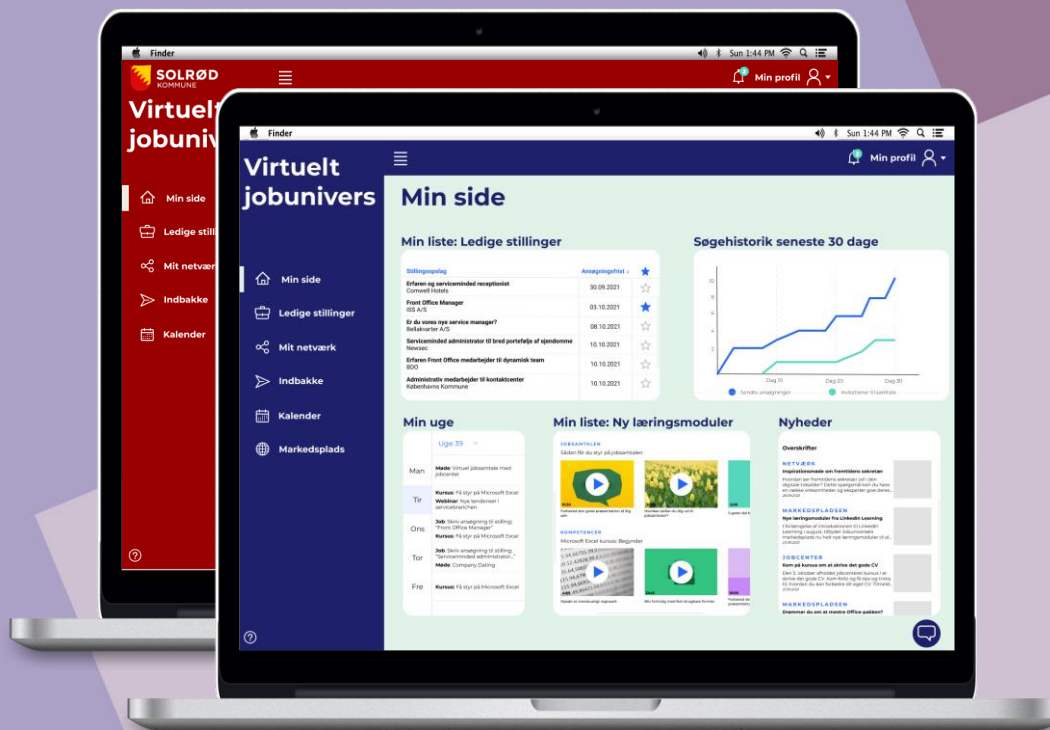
Finder
Sun 1:44 PM
SOLRØD KOMMUNE
Min profil
Virtuelt jobuniv
Min side
Ledige still
Mit netvær
Indbakke
Kalender

Finder
Sun 1:44 PM
Virtuelt jobunivers
Min profil
Min side
Ledige stillinger
Mit netværk
Indbakke
Kalender
Markedsplads

Min side

Min liste: Ledige stillinger

| Stillingsopslag | Ansøgningsfrist |
|---|---|
| Erfaren og serviceminded receptionist Comwell Hotels | 30.09.2021 |
| Front Office Manager ISS A/S | 03.10.2021 |
| Er du vores nye service manager? Bellakvarter A/S | 08.10.2021 |
| Serviceminded administrator til bred portefølje af ejendomme Newsec | 10.10.2021 |
| Erfaren Front Office medarbejder til dynamisk team BDO | 10.10.2021 |
| Administrativ medarbejder til kontaktcenter Københavns Kommune | 10.10.2021 |

Søgehistorik seneste 30 dage
10
8
6
4
2
Dag 10
Dag 20
Dag 30
Sendte ansøgninger
Invitationer til samtale

Min uge
Uge 39
Man
Møde: Virtuel jobsamtale med jobcenter
Tir
Kursus: Få styr på Microsoft Excel
Webinar: Nye tendenser i servicebranchen
Ons
Job: Skriv ansøgning til stilling: "Front Office Manager"
Kursus: Få styr på Microsoft Excel
Tor
Job: Skriv ansøgning til stilling: "Serviceminded administrator..."
Møde: Company Dating
Fre
Kursus: Få styr på Microsoft Excel

Min liste: Ny læringsmoduler
JOBSAMTALEN
Sådan får du styr på jobsamtalen
KOMPETENCER
Microsoft Excel kursus: Begynder

Nyheder
Overskrifter
NETVÆRK
Inspirationsmøde om fremtidens sekretær
MARKEDSPLADSEN
Nye læringsmoduler fra LinkedIn Learning
JOBCENTER
Kom på kursus om at skrive det gode CV
MARKEDSPLADSEN
Drømmer du om at mestre Office-pakken?